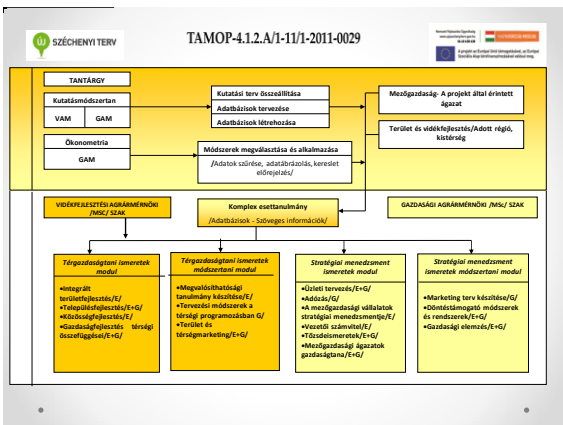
SZÉCHENYI TERV

TAMOP-4.1.2.A/1-11/1-2011-0029

A projekt az Európai Unió támogatásával, az Európai Szociális Alap társfinanszírozásával valósul meg.

TANTÁRGY

Kutatásmódszertan

VAM

GAM

Kutatási terv összeállítása

Adatbázisok tervezése

Adatbázisok létrehozása

Mezőgazdaság- A projekt által érintett ágazat

Terület és vidékfejlesztés/Adott régió, kistérség

Ökonometria

GAM

Módszerek megválasztása és alkalmazása

/Adatok szűrése, adatábrázolás, kereslet előrejelzés/

VIDÉKFEJLESZTÉSI AGRÁRMÉRNÖKI /MSC/ SZAK

Komplex esettanulmány

/Adatbázisok - Szöveges információk/

GAZDASÁGI AGRÁRMÉRNÖKI /MSc/ SZAK

Térgazdaságtani ismeretek modul

•Integrált területfejlesztés/E/
•Településfejlesztés/E+G/
•Közösségfejlesztés/E/
•Gazdaságfejlesztés térségi összefüggései/E+G/

Térgazdaságtani ismeretek módszertani modul

•Megvalósíthatósági tanulmány készítése/E/
•Tervezési módszerek a térségi programozásban G/
•Terület és térségmarketing/E+G/

Stratégiai menedzsment ismeretek modul

•Üzleti tervezés/E+G/
•Adózás/G/
•A mezőgazdasági vállalatok stratégiai menedzsmentje/E/
•Vezetői számvitel/E/
•Tőzsdeismeretek/E+G/
•Mezőgazdasági ágazatok gazdaságtana/E+G/

Stratégiai menedzsment ismeretek módszertani modul

•Marketing terv készítése/G/
•Döntéstámogató módszerek és rendszerek/E+G/
•Gazdasági elemzés/E+G/